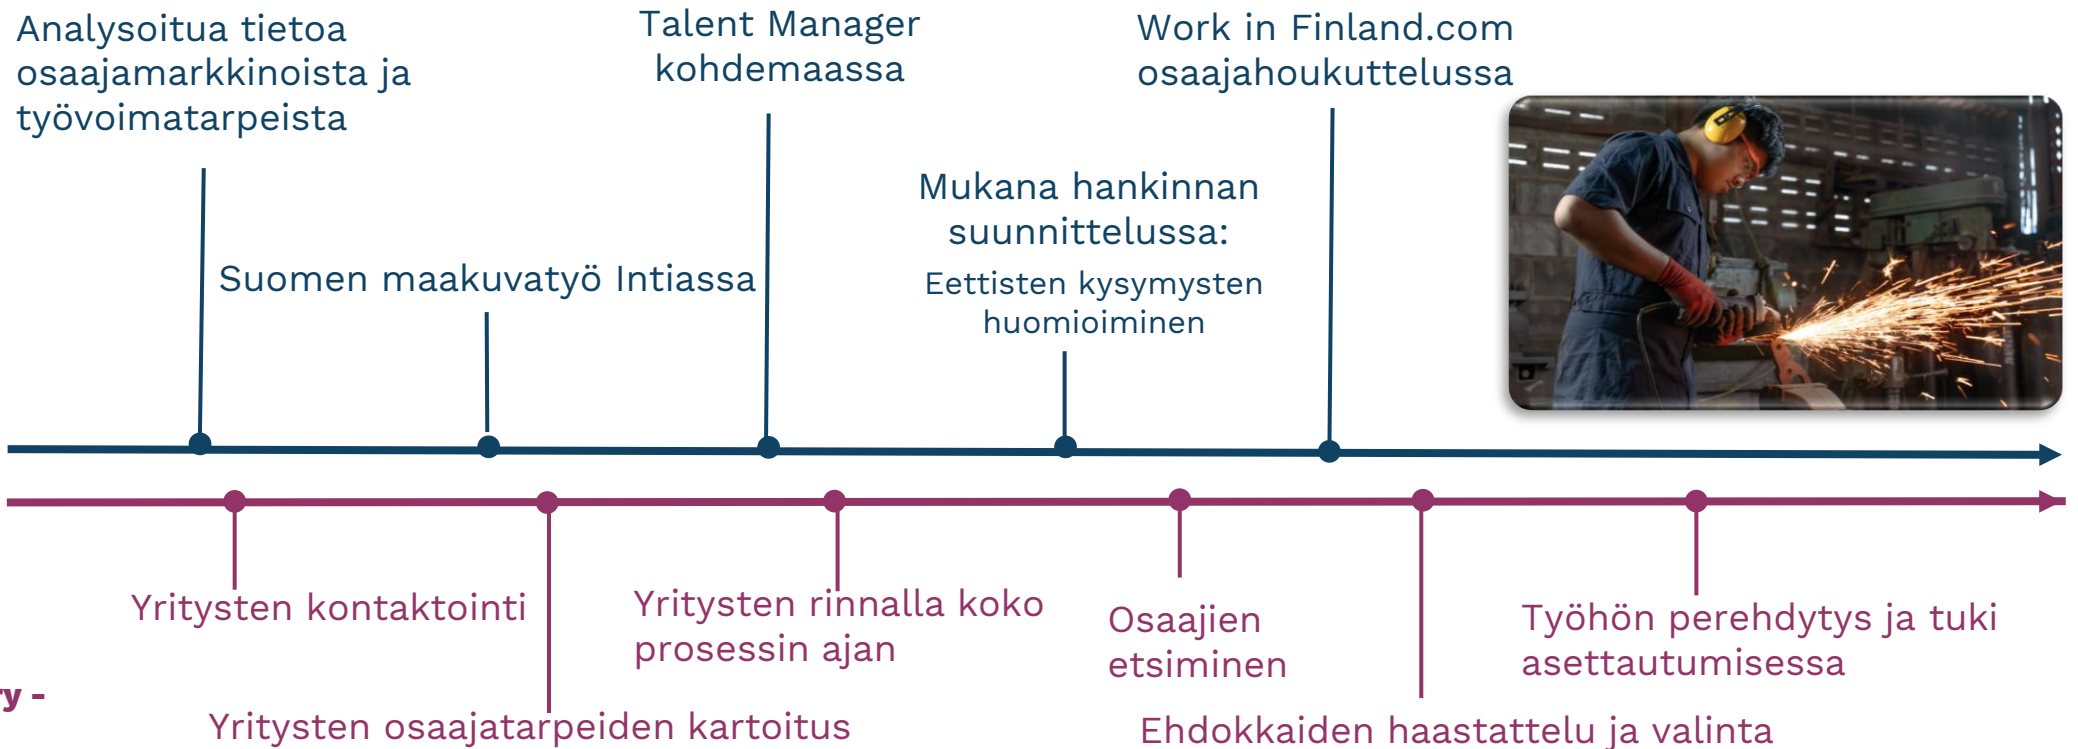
Analysoitua tietoa osaajamarkkinoista ja työvoimatarpeista

Talent Manager kohdemaassa

Work in Finland.com osaajahoukuttelussa

Suomen maakuvatyö Intiassa

Mukana hankinnan suunnittelussa:

Eettisten kysymysten huomioiminen

Yritysten kontaktointi

Yritysten rinnalla koko prosessin ajan

Osaajien etsiminen

Työhön perehdytys ja tuki asettautumisessa

y -

Yritysten osaajatarpeiden kartoitus

Ehdokkaiden haastattelu ja valinta